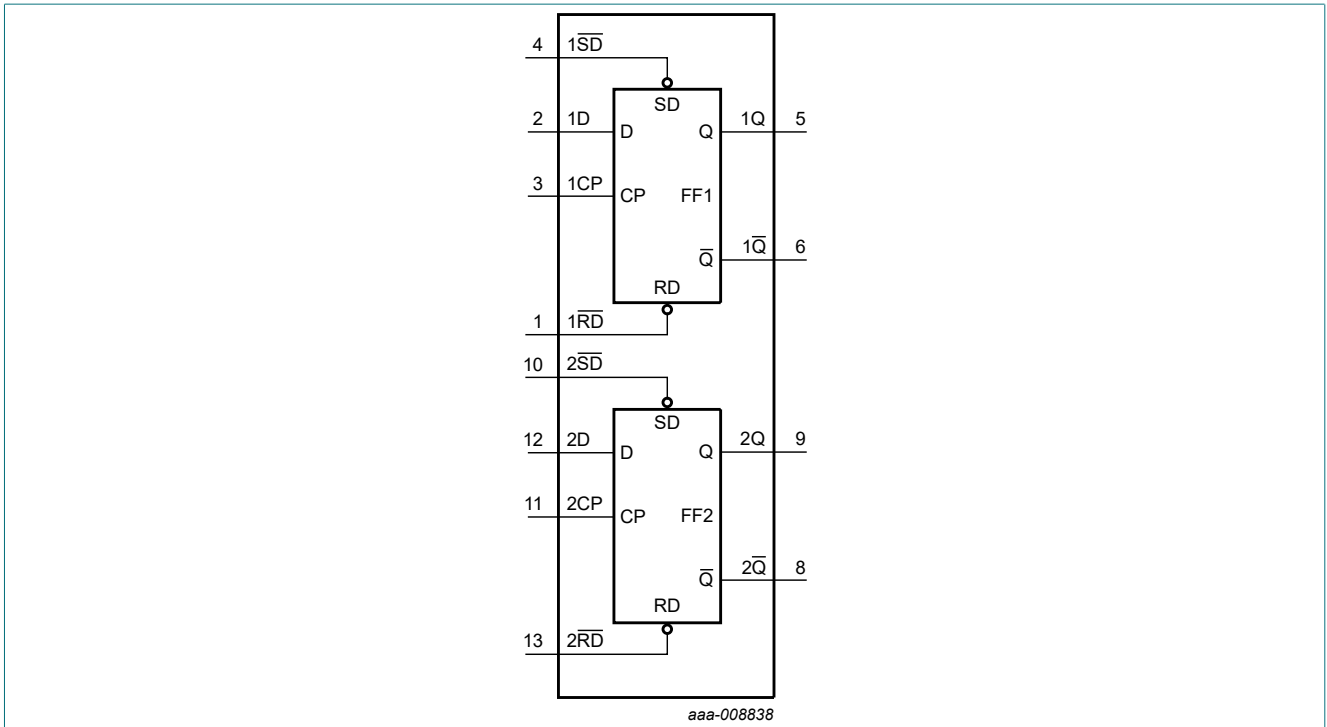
4 $1\overline{SD}$

SD

2 1D D Q 1Q 5

3 1CP CP FF1

$\overline{Q}$ $1\overline{Q}$ 6

RD

1 $1\overline{RD}$

10 $2\overline{SD}$

SD

12 2D D Q 2Q 9

11 2CP CP FF2

$\overline{Q}$ $2\overline{Q}$ 8

RD

13 $2\overline{RD}$

aaa-008838